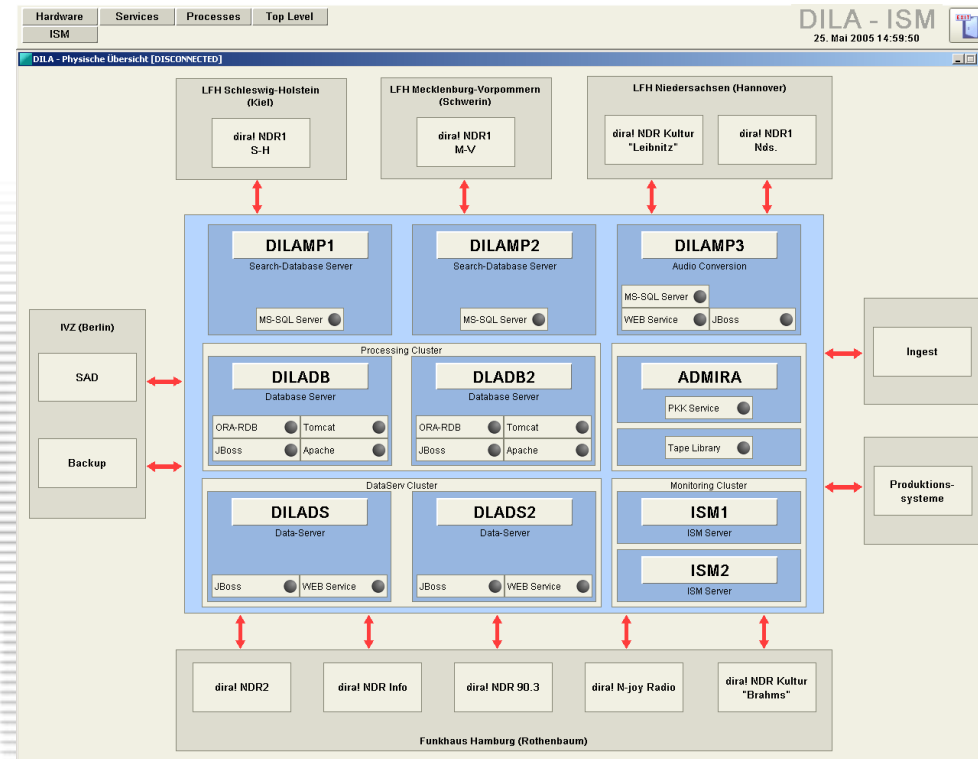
Hardware | Services | Processes | Top Level
ISM

DILA - ISM
25. Mai 2005 14:59:50

DILA - Physische Übersicht [DISCONNECTED]

LFH Schleswig-Holstein (Kiel)
dira! NDR1 S-H

LFH Mecklenburg-Vorpommern (Schwerin)
dira! NDR1 M-V

LFH Niedersachsen (Hannover)
dira! NDR Kultur "Leibnitz"
dira! NDR1 Nds.

DILAMP1
Search-Database Server
MS-SQL Server

DILAMP2
Search-Database Server
MS-SQL Server

DILAMP3
Audio Conversion
MS-SQL Server
WEB Service
JBoss

IVZ (Berlin)
SAD
Backup

Processing Cluster

DILADB
Database Server
ORA-RDB
Tomcat
JBoss
Apache

DLADB2
Database Server
ORA-RDB
Tomcat
JBoss
Apache

ADMIRA
PKK Service
Tape Library

Ingest

DataServ Cluster

DILADS
Data-Server
JBoss
WEB Service

DLADS2
Data-Server
JBoss
WEB Service

Monitoring Cluster
ISM1
ISM Server
ISM2
ISM Server

Produktions-systeme

dira! NDR2
dira! NDR Info
dira! NDR 90.3
dira! N-joy Radio
dira! NDR Kultur "Brahms"

Funkhaus Hamburg (Rothenbaum)